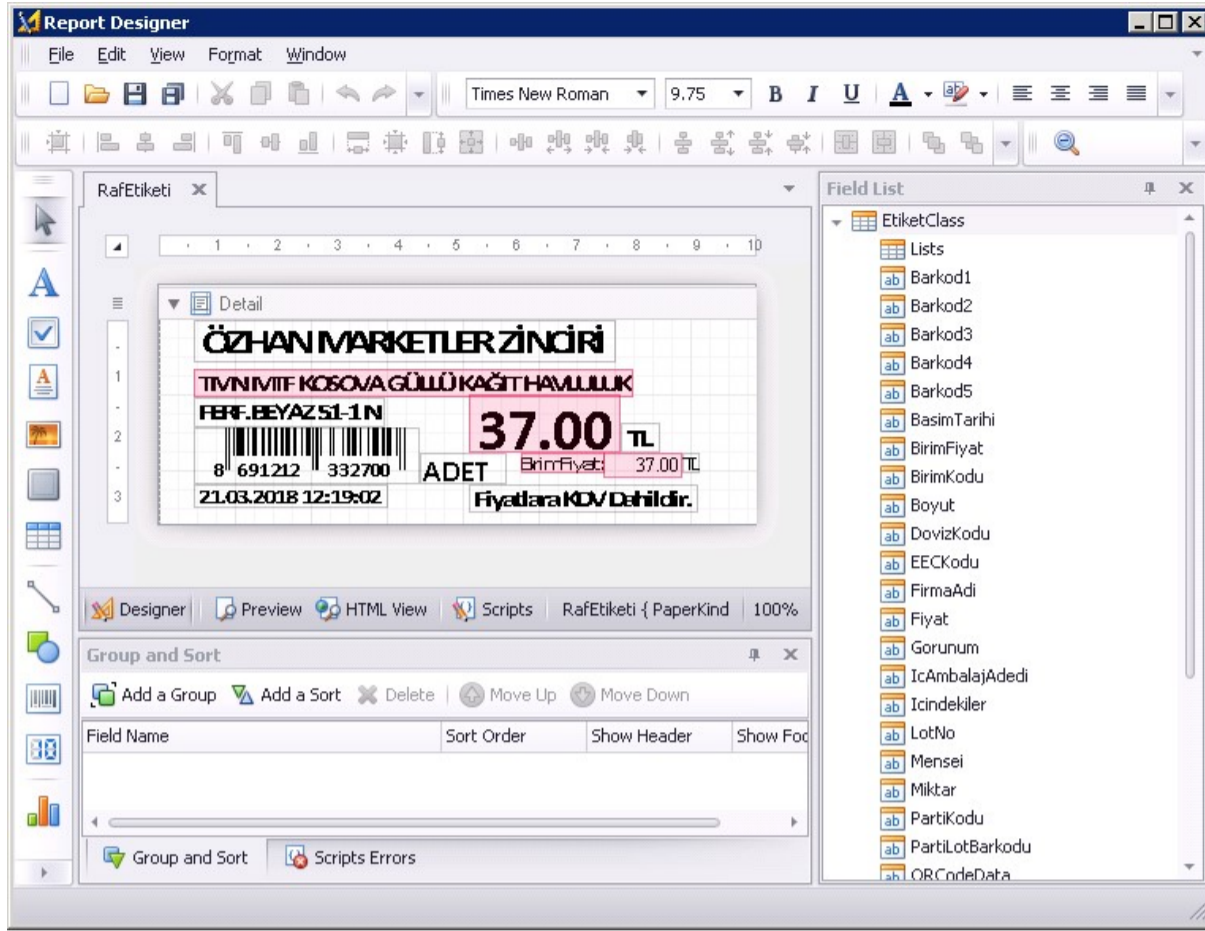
Report Designer

File Edit View Format Window

Times New Roman 9.75 B I U A

RafEtiketi ×

1 2 3 4 5 6 7 8 9 10

Detail

ÖZHAN MARKETLER ZİNCİRİ

TMN MTF KOSOVA GÜLLÜ KAĞIT HAVLULUK

FERF.BEYAZ 51-1 N

37.00 TL

8 691212 332700

ADET

BirimFiyat: 37.00 TL

21.03.2018 12:19:02

Fiyatlara KDV Dahildir.

1 2 3

Designer Preview HTML View Scripts RafEtiketi { PaperKind 100%

Group and Sort

Add a Group Add a Sort Delete Move Up Move Down

| Field Name | Sort Order | Show Header | Show Foo |
|---|---|---|---|

Group and Sort Scripts Errors

Field List

EtiketClass
Lists
Barkod1
Barkod2
Barkod3
Barkod4
Barkod5
BasimTarihi
BirimFiyat
BirimKodu
Boyut
DovizKodu
EECKodu
FirmaAdi
Fiyat
Gorunum
IcAmbalajAdedi
Icindekiler
LotNo
Mensei
Miktar
PartiKodu
PartiLotBarkodu
QRCodeData